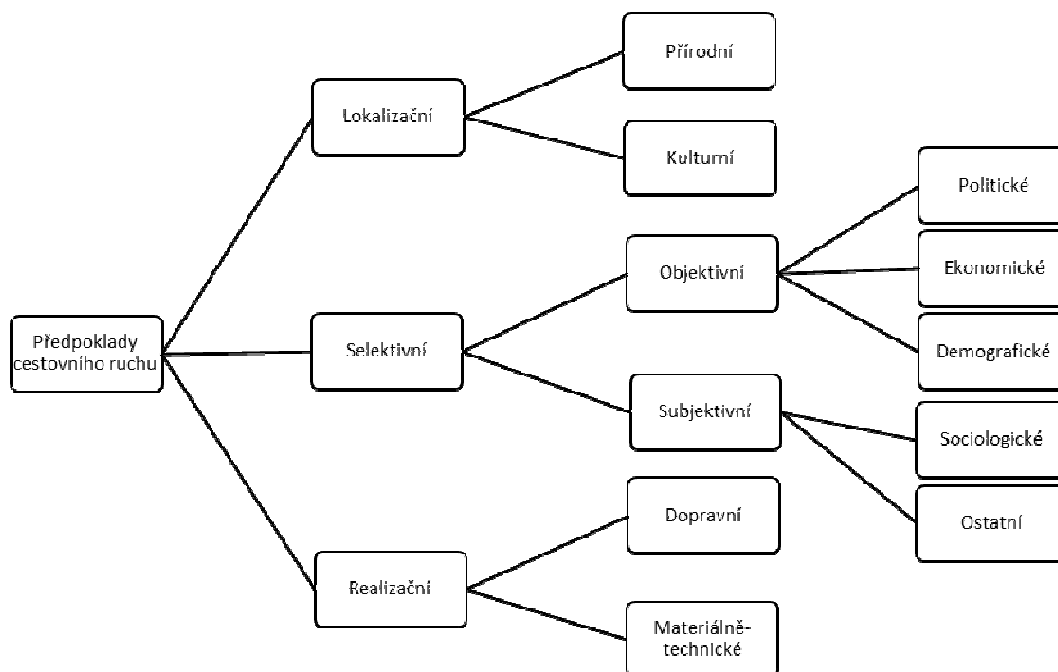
Předpoklady cestovního ruchu

Lokalizační

Přírodní

Kulturní

Selektivní

Objektivní

Politické

Ekonomické

Demografické

Subjektivní

Sociologické

Ostatní

Realizační

Dopravní

Materiálně-technické